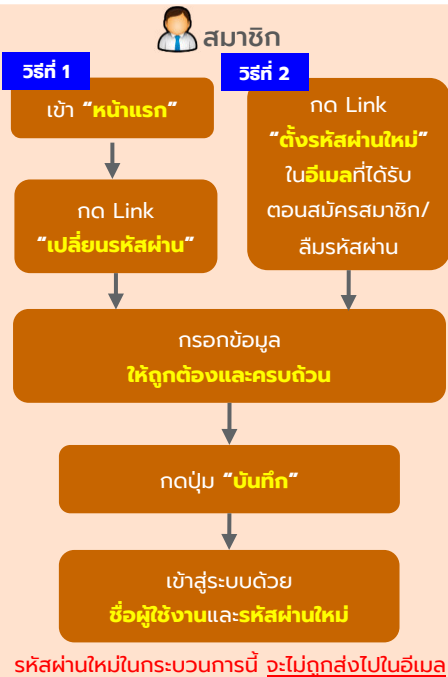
สมาชิก

วิธีที่ 1

เข้า "หน้าแรก"

กด Link "เปลี่ยนรหัสผ่าน"

วิธีที่ 2

กด Link "ตั้งรหัสผ่านใหม่" ในอีเมลที่ได้รับตอนสมัครสมาชิก/ลืมรหัสผ่าน

กรอกข้อมูล ให้ถูกต้องและครบถ้วน

กดปุ่ม "บันทึก"

เข้าสู่ระบบด้วย ชื่อผู้ใช้งานและรหัสผ่านใหม่

รหัสผ่านใหม่ในกระบวนการนี้ จะไม่ถูกส่งไปในอีเมล